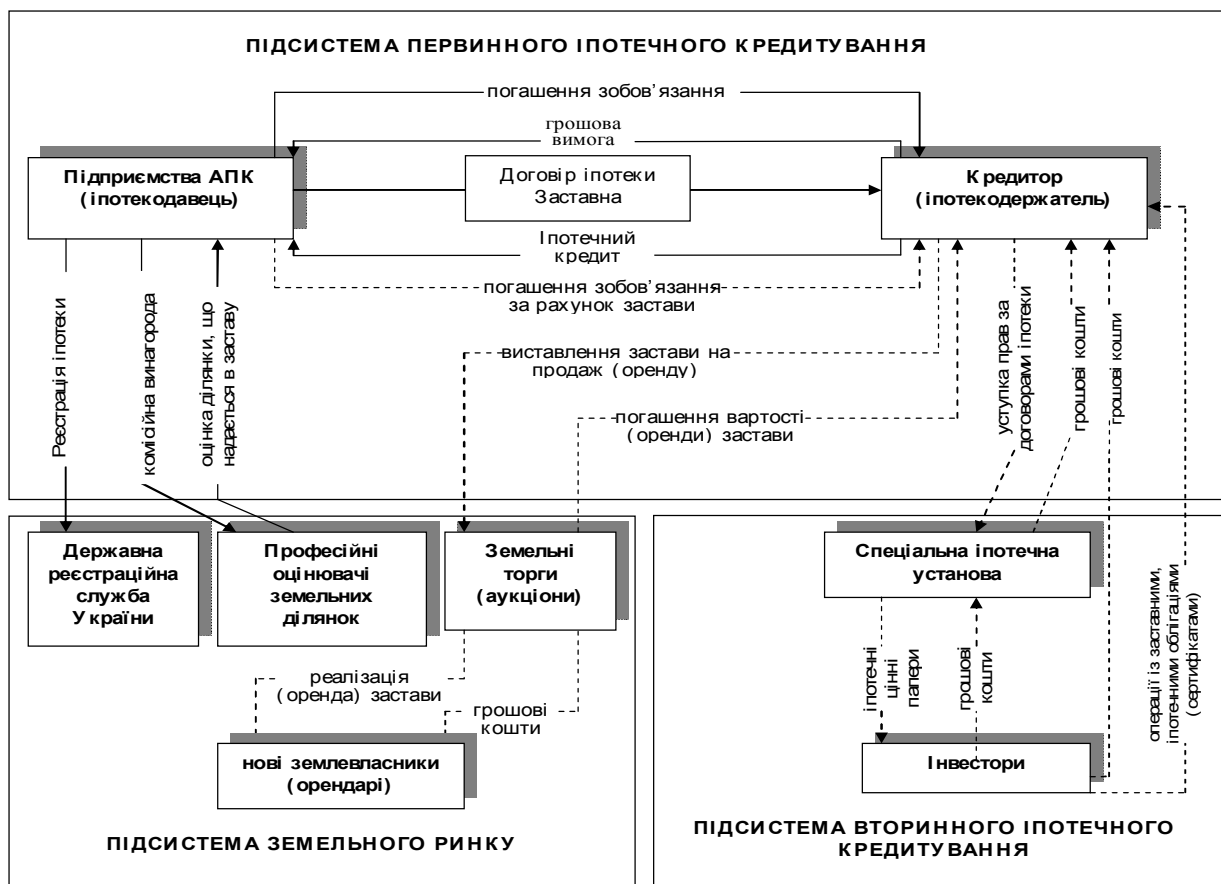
ПІДСИСТЕМА ПЕРВИННОГО ІПОТЕЧНОГО КРЕДИТУВАННЯ

погашення зобов'язання

грошова вимога

Підприємства АПК (іпотекодавець)

Договір іпотеки Заставна

Кредитор (іпотекодержатель)

Іпотечний кредит

погашення зобов'язання за рахунок застави

Реєстрація іпотеки

комісійна винагорода

оцінка ділянки, що надається в заставу

виставлення застави на продаж (оренду)

погашення вартості (оренди) застави

уступка прав за договорами іпотеки

грошові кошти

грошові кошти

Державна реєстраційна служба України

Професійні оцінювачі земельних ділянок

Земельні торги (аукціони)

реалізація (оренда) застави

грошові кошти

нові землевласники (орендарі)

ПІДСИСТЕМА ЗЕМЕЛЬНОГО РИНКУ

Спеціальна іпотечна установа

іпотечні цінні папери

грошові кошти

операції із заставними, іпотечними облігаціями (сертифікатами)

Інвестори

ПІДСИСТЕМА ВТОРИННОГО ІПОТЕЧНОГО КРЕДИТУВАННЯ